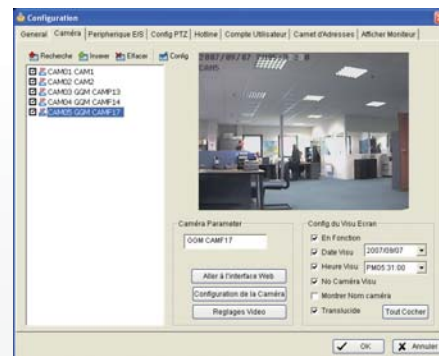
Configuration

General | Caméra | Peripherique E/S | Config PTZ | Hotline | Compte Utilisateur | Carnet d'Adresses | Afficher Moniteur

Recherche | Insérer | Effacer | Config

CAM01 CAM1
CAM02 CAM2
CAM03 GQM CAMP13
CAM04 GQM CAMP14
CAM05 GQM CAMF17

2007/09/07 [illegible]
CAM5

Caméra Parameter
GQM CAMF17
Aller à l'interface Web
Configuration de la Caméra
Reglages Video

Config du Visu Ecran
En Fonction
Date Visu 2007/09/07
Heure Visu PM05:31:00
No Caméra Visu
Montrer Nom caméra
Translucide
Tout Cocher

OK
Annuler